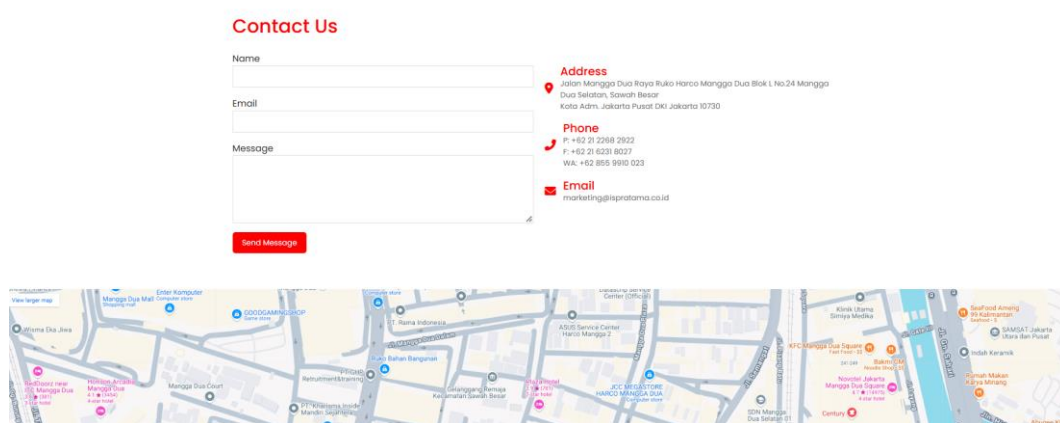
Contact Us

Name

Email

Message

Send Message

Address
Jalan Mangga Dua Raya Ruko Harco Mangga Dua Blok L No.24 Mangga Dua Selatan, Sawah Besar
Kota Adm. Jakarta Pusat DKI Jakarta 10730

Phone
P: +62 21 2268 2922
F: +62 21 6231 8027
WA: +62 855 9910 023

Email
marketing@ispratama.co.id

View larger map
Mangga Dua Mall
Enter Komputer
Computer store
GOODGAMINGSHOP
Game store
Wisma Eka Jiwa
T. Rama Indonesia
ASUS Service Center Harco Mangga 2
Datascrip Service Center (Official)
Klinik Utama Simiya Medika
SeaFood Amang 99 Kalimantan
SAMSAT Jakarta Utara dan Pusat
Indah Keramik
Ruko Bahan Bangunan
Retrutment&training
RedDoorz near ITC Mangga Dua
Horison Arcadia Mangga Dua
Mangga Dua Court
PT. Kinarama Inside Mandiri Sejahtera
Gelanggang Remaja Kecamatan Sawah Besar
JCC MEGASTORE HARCO MANGGA DUA
Computer store
KFC Mangga Dua Square
Fast Food
Bakmi GM
Noodle Shop
Novotel Jakarta Mangga Dua Square
Rumah Makan Karya Minang
SDN Mangga Dua Selatan 01
Century